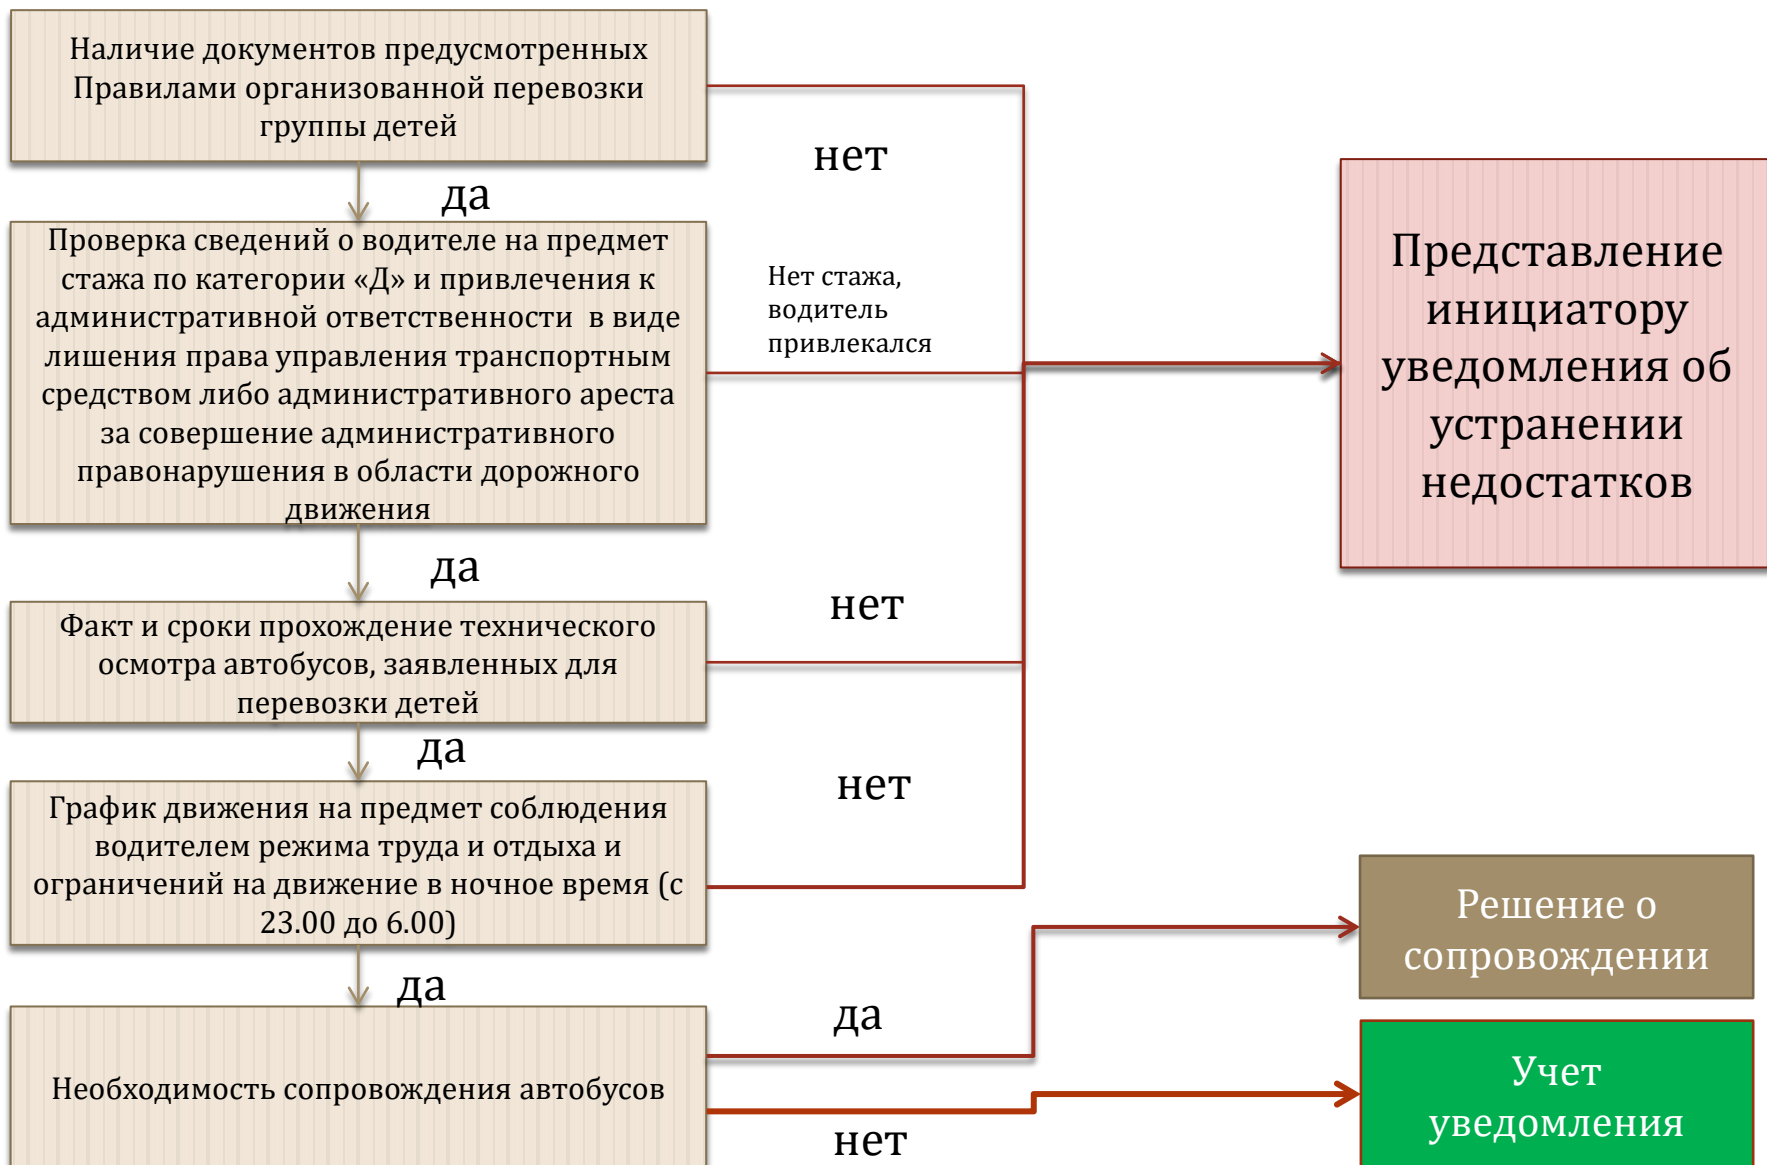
Наличие документов предусмотренных Правилами организованной перевозки группы детей

нет

да

Проверка сведений о водителе на предмет стажа по категории «Д» и привлечения к административной ответственности в виде лишения права управления транспортным средством либо административного ареста за совершение административного правонарушения в области дорожного движения

Нет стажа, водитель привлекался

Представление инициатору уведомления об устранении недостатков

да

нет

Факт и сроки прохождение технического осмотра автобусов, заявленных для перевозки детей

да

нет

График движения на предмет соблюдения водителем режима труда и отдыха и ограничений на движение в ночное время (с 23.00 до 6.00)

да

Решение о сопровождении

да

Необходимость сопровождения автобусов

Учет уведомления

нет